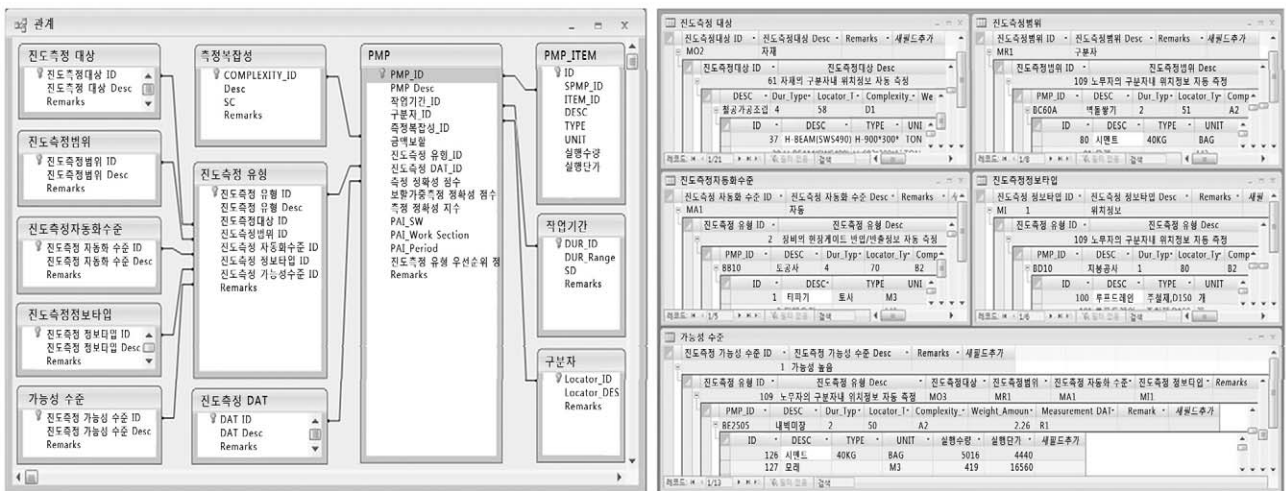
관계

진도측정 대상
진도측정대상 ID
진도측정 대상 Desc
Remarks

진도측정범위
진도측정범위 ID
진도측정범위 Desc
Remarks

진도측정자동화수준
진도측정 자동화 수준 ID
진도측정 자동화 수준 Desc
Remarks

진도측정정보타입
진도측정 정보타입 ID
진도측정 정보타입 Desc
Remarks

가능성 수준
진도측정 가능성 수준 ID
진도측정 가능성 수준 Desc
Remarks

측정복잡성
COMPLEXITY_ID
Desc
SC
Remarks

진도측정 유형
진도측정 유형 ID
진도측정 유형 Desc
진도측정대상 ID
진도측정범위 ID
진도측정 자동화수준 ID
진도측정 정보타입 ID
진도측정 가능성수준 ID
Remarks

진도측정 DAT
DAT ID
DAT Desc
Remarks

PMP
PMP_ID
PMP Desc
작업기간_ID
구분자_ID
측정복잡성_ID
금액보할
진도측정 유형_ID
진도측정 DAT_ID
측정 정확성 점수
보할가중치 정확성 점수
측정 정확성 지수
PAI_SW
PAI_Work Section
PAI_Period
진도측정 유형 우선순위 점
Remarks

PMP_ITEM
ID
SPMP_ID
ITEM_ID
DESC
TYPE
UNIT
실행수량
실행단가

작업기간
DUR_ID
DUR_Range
SD
Remarks

구분자
Locator_ID
Locator_DES
Remarks

진도측정 대상
진도측정대상 ID · 진도측정대상 Desc · Remarks · 새필드추가
MO2 자재
진도측정대상 ID · 진도측정 유형 Desc
61 자재의 구분자내 위치정보 자동 측정
DESC · Dur_Type · Locator_I · Complexity · We
철골가공조립 4 58 D1
ID · DESC · TYPE · UNI
37 H-BEAM(SWS490) H-900*300* TON
레코드: 1/21 검색

진도측정범위
진도측정범위 ID · 진도측정범위 Desc · Remarks · 새필드추가
MR1 구분자
진도측정범위 ID · 진도측정 유형 Desc
109 노무자의 구분자내 위치정보 자동 측정
PMP_ID · DESC · Dur_Typ · Locator_Ty · Comp
BC60A 벽돌쌓기 2 51 A2
ID · DESC · TYPE · UNIT
80 시멘트 40KG BAG
레코드: 1/8 검색

진도측정자동화수준
진도측정 자동화 수준 ID · 진도측정 자동화 수준 Desc · Remarks
MA1 자동
진도측정 유형 ID · 진도측정 유형 Desc
2 장비의 현장게이트 반입/반출정보 자동 측정
PMP_ID · DESC · Dur_Typ · Locator_Ty · Comp
BB10 도공사 4 70 B2
ID · DESC · TYPE · UNIT
1 터파기 토사 M3
레코드: 1/5 검색

진도측정정보타입
진도측정 정보타입 ID · 진도측정 정보타입 Desc · Remarks · 새필
MI 1 위치정보
진도측정 유형 ID · 진도측정 유형 Desc
109 노무자의 구분자내 위치정보 자동 측정
PMP_ID · DESC · Dur_Typ · Locator_Ty · Comp
BD10 지붕공사 1 80 B2
ID · DESC · TYPE · UNIT
100 루프드레인 주철제,D150 개
레코드: 1/4 검색

가능성 수준
진도측정 가능성 수준 ID · 진도측정 가능성 수준 Desc · Remarks · 새필드추가
1 가능성 높음
진도측정 유형 ID · 진도측정 유형 Desc · 진도측정대상 · 진도측정범위 · 진도측정 자동화 수준 · 진도측정 정보타입 · Remarks
109 노무자의 구분자내 위치정보 자동 측정 MO3 MR1 MA1 MI1
PMP_ID · DESC · Dur_Typ · Locator_T · Complexity · Weight_Amoun · Measurement DAT · Remark · 새필드추가
BE2505 내벽미장 2 50 A2 2.26 R1
ID · DESC · TYPE · UNIT · 실행수량 · 실행단가 · 새필드추가
126 시멘트 40KG BAG 5016 4440
127 모래 M3 419 16560
레코드: 1/13 검색